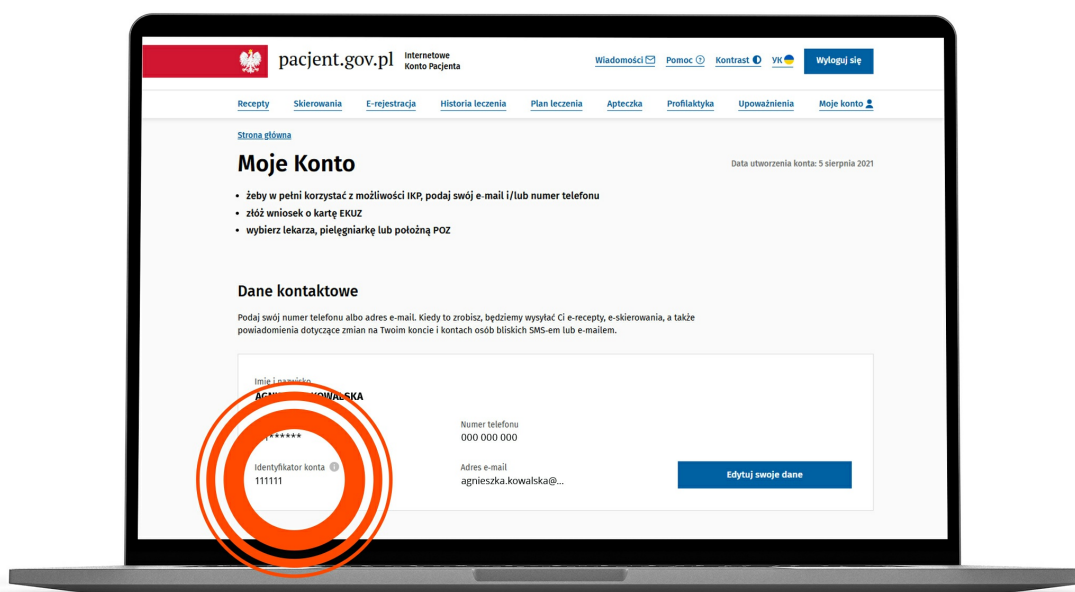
pacjent.gov.pl Internetowe Konto Pacjenta

Wiadomości Pomoc Kontrast УК Wyloguj się

Recepty Skierowania E-rejestracja Historia leczenia Plan leczenia Apteczka Profilaktyka Upoważnienia Moje konto

Strona główna

Moje Konto

Data utworzenia konta: 5 sierpnia 2021

- żeby w pełni korzystać z możliwości IKP, podaj swój e-mail i/lub numer telefonu
- złóż wniosek o kartę EKUZ
- wybierz lekarza, pielęgniarkę lub położną POZ

Dane kontaktowe

Podaj swój numer telefonu albo adres e-mail. Kiedy to zrobisz, będziemy wysyłać Ci e-recepty, e-skierowania, a także powiadomienia dotyczące zmian na Twoim koncie i kontach osób bliskich SMS-em lub e-mailem.

Imię i nazwisko
AGN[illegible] KOWALSKA

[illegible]******

Numer telefonu
000 000 000

Identyfikator konta
111111

Adres e-mail
agnieszka.kowalska@...

Edytuj swoje dane